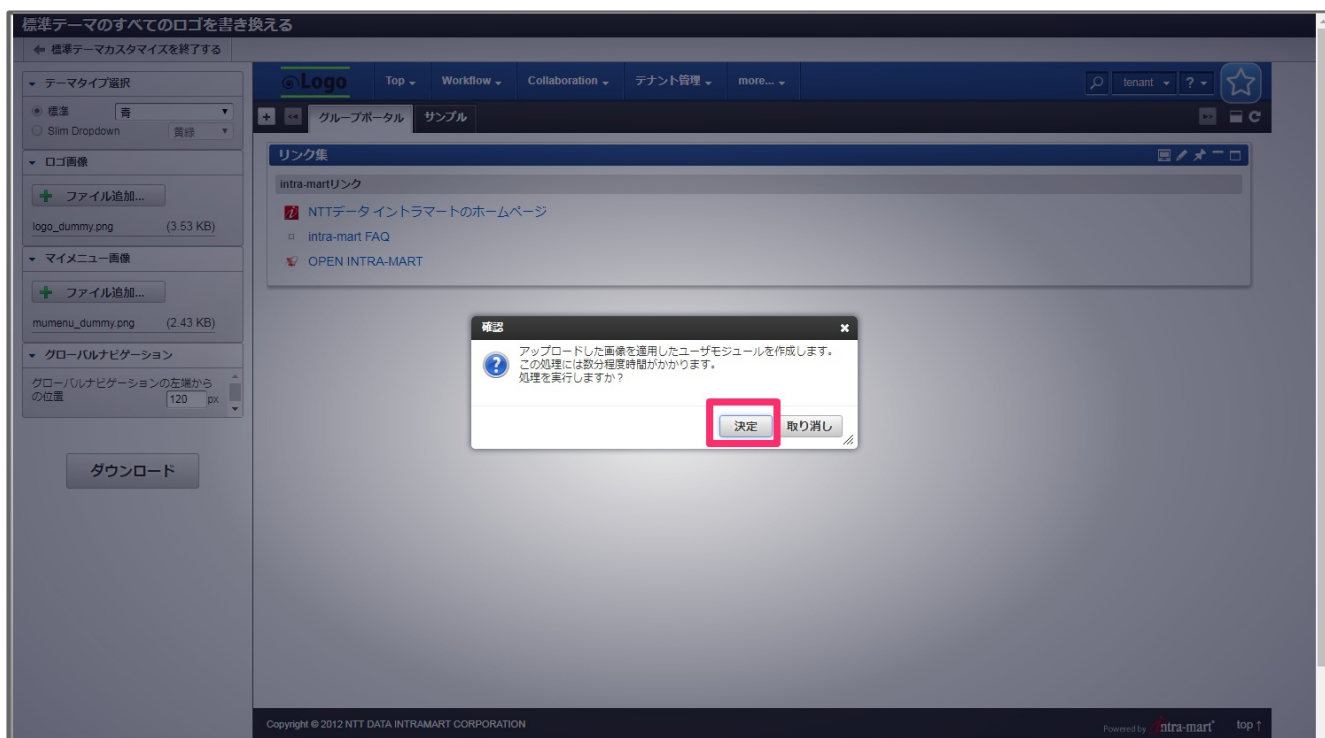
標準テーマのすべてのロゴを書き換える

← 標準テーマカスタマイズを終了する

▾ テーマタイプ選択

◉ 標準 青

○ Slim Dropdown 黄緑

▾ ロゴ画像

ファイル追加...

logo_dummy.png (3.53 KB)

▾ マイメニュー画像

ファイル追加...

mumenu_dummy.png (2.43 KB)

▾ グローバルナビゲーション

グローバルナビゲーションの左端からの位置 120 px

ダウンロード

Logo Top Workflow Collaboration テナント管理 more... tenant ?

グループポータル サンプル

リンク集

intra-martリンク

NTTデータ イントラマートのホームページ

intra-mart FAQ

OPEN INTRA-MART

確認

アップロードした画像を適用したユーザモジュールを作成します。
この処理には数分程度時間がかかります。
処理を実行しますか？

決定 取り消し

Copyright © 2012 NTT DATA INTRAMART CORPORATION

Powered by intra-mart top ↑